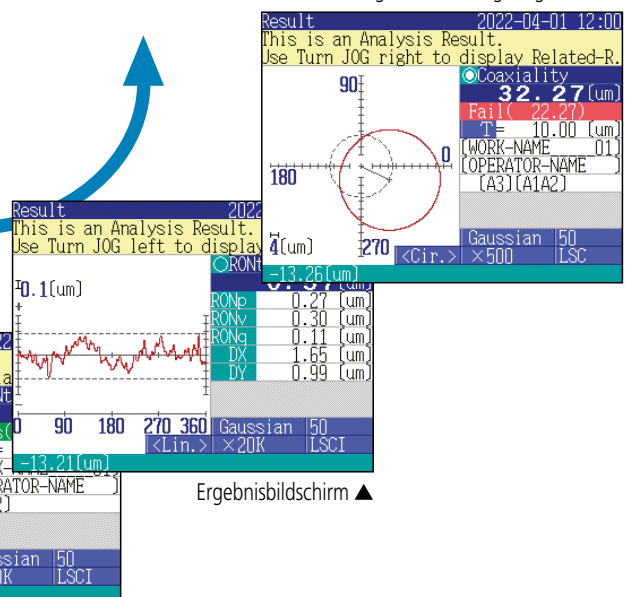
Result 2022-04-01 12:00
This is an Analysis Result.
Use Turn JOG right to display Related-R.

◎Coaxiality
32.27[um]
Fail( 22.27)
T= 10.00 [um]
[WORK-NAME 01]
[OPERATOR-NAME ]
[A3][A1A2]

90
0
180
270
4[um]
<Cir.>
Gaussian ×500
50 LSC
-13.26[um]

Result 2022
This is an Analysis Result.
Use Turn JOG left to display

0.1[um]
0 90 180 270 360
<Lin.>
-13.21[um]

◯RON
RONp 0.27 [um]
RONv 0.30 [um]
RONq 0.11 [um]
DX 1.65 [um]
DY 0.99 [um]
Gaussian ×20K
50 LSCI

ERATOR-NAME
ussian 50
0K LSCI

Ergebnisbildschirm ▲